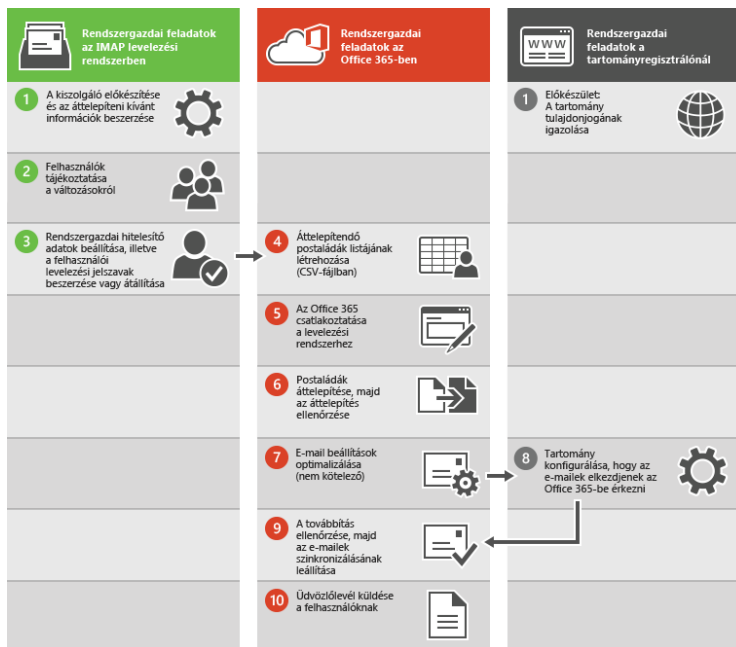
Rendszergazdai feladatok az IMAP levelezési rendszerben

1 A kiszolgáló előkészítése és az áttelepíteni kívánt információk beszerzése

2 Felhasználók tájékoztatása a változásokról

3 Rendszergazdai hitelesítő adatok beállítása, illetve a felhasználói levelezési jelszavak beszerzése vagy átállítása

Rendszergazdai feladatok az Office 365-ben

4 Áttelepítendő postaládák listájának létrehozása (CSV-fájlban)

5 Az Office 365 csatlakoztatása a levelezési rendszerhez

6 Postaládák áttelepítése, majd az áttelepítés ellenőrzése

7 E-mail beállítások optimalizálása (nem kötelező)

9 A továbbítás ellenőrzése, majd az e-mailek szinkronizálásának leállítása

10 Üdvözlőlevél küldése a felhasználóknak

Rendszergazdai feladatok a tartományregisztrálónál

1 Előkészület: A tartomány tulajdonjogának igazolása

8 Tartomány konfigurálása, hogy az e-mailek elkezdjenek az Office 365-be érkezni